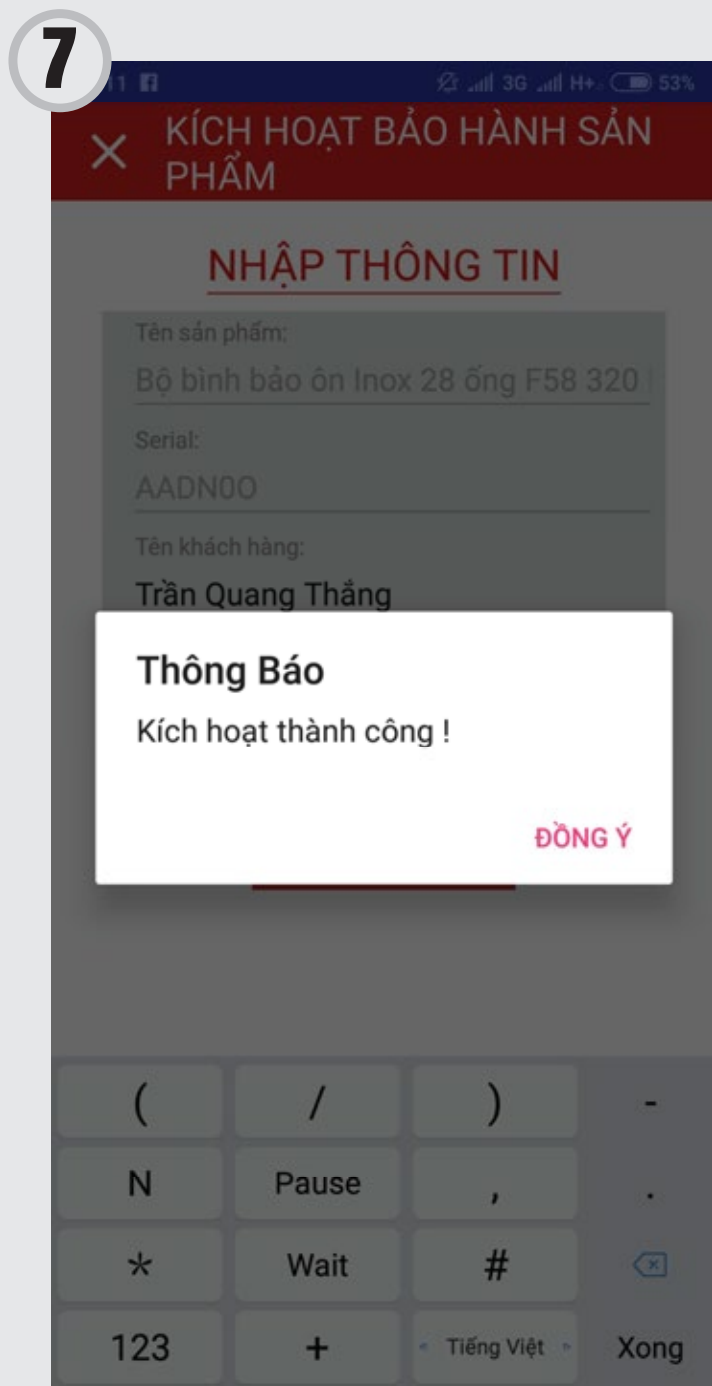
7

11

3G H+ 53%

KÍCH HOẠT BẢO HÀNH SẢN PHẨM

NHẬP THÔNG TIN

Tên sản phẩm:

Bộ bình bảo ôn Inox 28 ống F58 320

Serial:

AADN00

Tên khách hàng:

Trần Quang Thắng

Thông Báo

Kích hoạt thành công !

ĐỒNG Ý

| ( | / | ) | - |
|---|---|---|---|
| N | Pause | , | . |
| * | Wait | # | |
| 123 | + | Tiếng Việt | Xong |